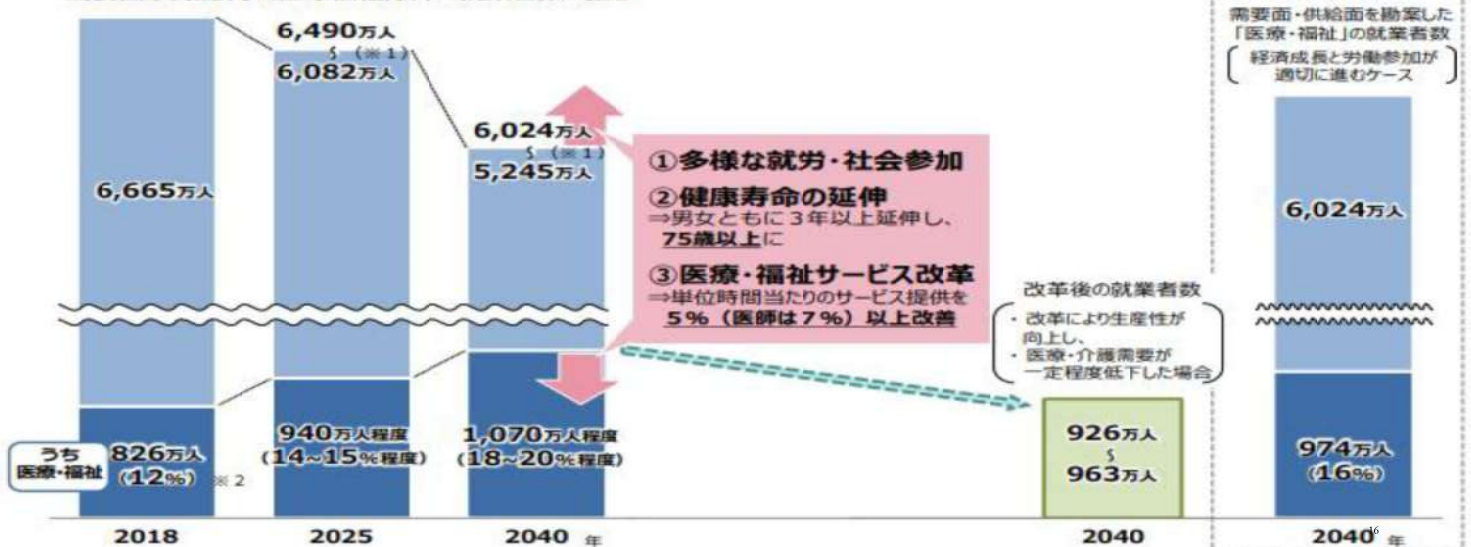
6,665万人

6,490万人
〜（※1）
6,082万人

6,024万人
〜（※1）
5,245万人

①多様な就労・社会参加
②健康寿命の延伸
⇒男女ともに3年以上延伸し、75歳以上に
③医療・福祉サービス改革
⇒単位時間当たりのサービス提供を5%（医師は7%）以上改善

うち医療・福祉 826万人（12%）※2

940万人程度（14~15%程度）

1,070万人程度（18~20%程度）

改革後の就業者数
・改革により生産性が向上し、
・医療・介護需要が一定程度低下した場合

926万人 〜 963万人

需要面・供給面を勘案した「医療・福祉」の就業者数
経済成長と労働参加が適切に進むケース

6,024万人

974万人（16%）

2018　2025　2040年　2040　2040年

16